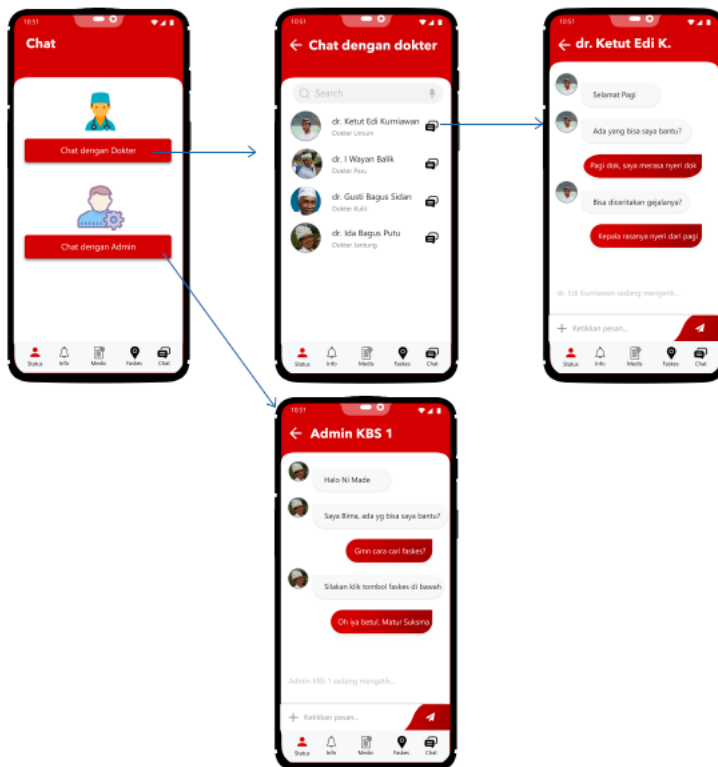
10:51

Chat

Chat dengan Dokter

Chat dengan Admin

Status Info Medis Faskes Chat

10:51

Chat dengan dokter

Search

dr. Ketut Edi Kurniawan
Dokter Umum

dr. I Wayan Balik
Dokter Paru

dr. Gusti Bagus Sidan
Dokter Kulit

dr. Ida Bagus Putu
Dokter Jantung

Status Info Medis Faskes Chat

10:51

dr. Ketut Edi K.

Selamat Pagi

Ada yang bisa saya bantu?

Pagi dok, saya merasa nyeri dok

Bisa diceritakan gejalanya?

Kepala rasanya nyeri dari pagi

dr. Edi Kurniawan sedang mengetik...

Ketikkan pesan...

Status Info Medis Faskes Chat

10:51

Admin KBS 1

Halo Ni Made

Saya Bima, ada yg bisa saya bantu?

Gmn cara cari faskes?

Silakan klik tombol faskes di bawah

Oh iya betul. Matur Suksma

Admin KBS 1 sedang mengetik...

Ketikkan pesan...

Status Info Medis Faskes Chat